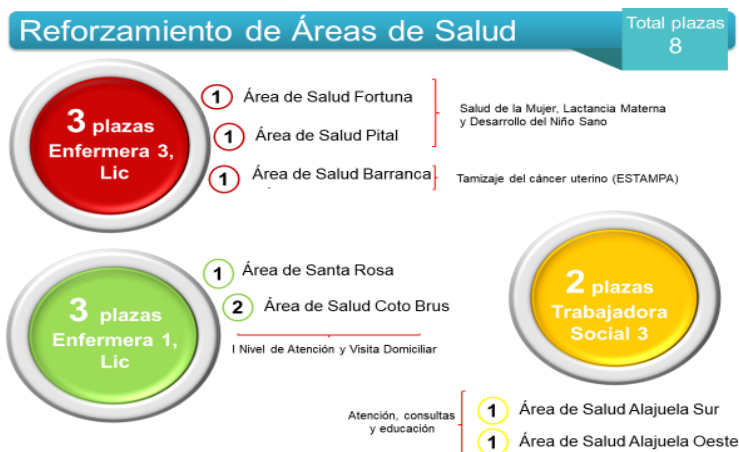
Reforzamiento de Áreas de Salud

Total plazas
8

3 plazas
Enfermera 3, Lic

1 Área de Salud Fortuna

1 Área de Salud Pital

Salud de la Mujer, Lactancia Materna y Desarrollo del Niño Sano

1 Área de Salud Barranca

Tamizaje del cáncer uterino (ESTAMPA)

3 plazas
Enfermera 1, Lic

1 Área de Santa Rosa

2 Área de Salud Coto Brus

I Nivel de Atención y Visita Domiciliar

2 plazas
Trabajadora Social 3

Atención, consultas y educación

1 Área de Salud Alajuela Sur

1 Área de Salud Alajuela Oeste